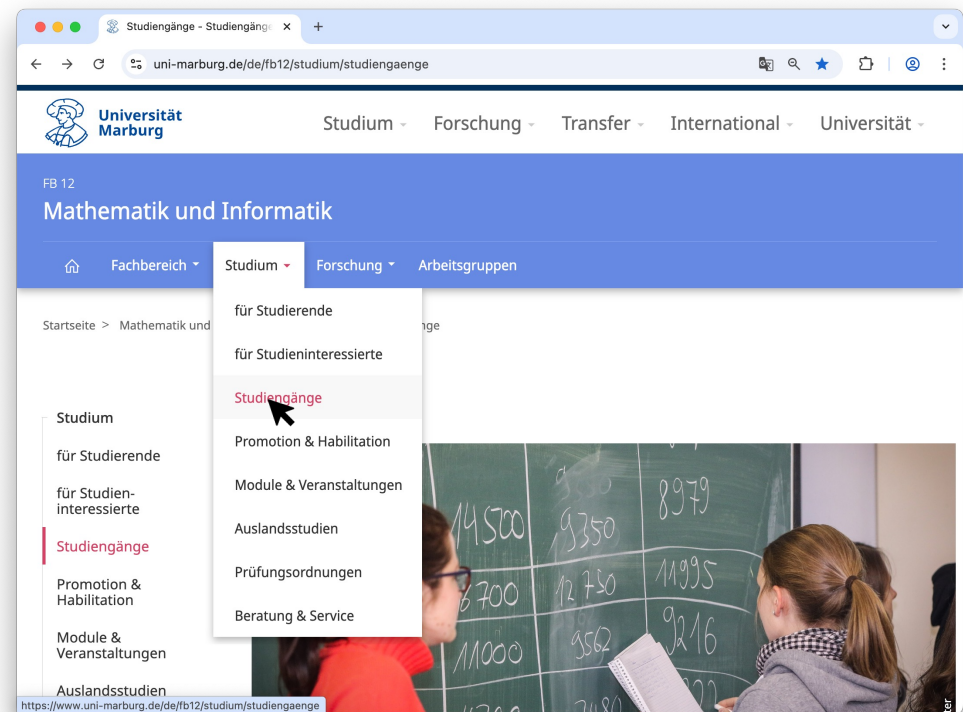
Studiengänge - Studiengänge ×
+

uni-marburg.de/de/fb12/studium/studiengaenge

Universität Marburg

Studium Forschung Transfer International Universität

FB 12
Mathematik und Informatik

Fachbereich Studium Forschung Arbeitsgruppen

Startseite > Mathematik und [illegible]nge

für Studierende
für Studieninteressierte
Studiengänge
Promotion & Habilitation
Module & Veranstaltungen
Auslandsstudien
Prüfungsordnungen
Beratung & Service

Studium
für Studierende
für Studieninteressierte
Studiengänge
Promotion & Habilitation
Module & Veranstaltungen
Auslandsstudien

14500 9350 8979
6700 12750 11995
11000 9562 9216

https://www.uni-marburg.de/de/fb12/studium/studiengaenge